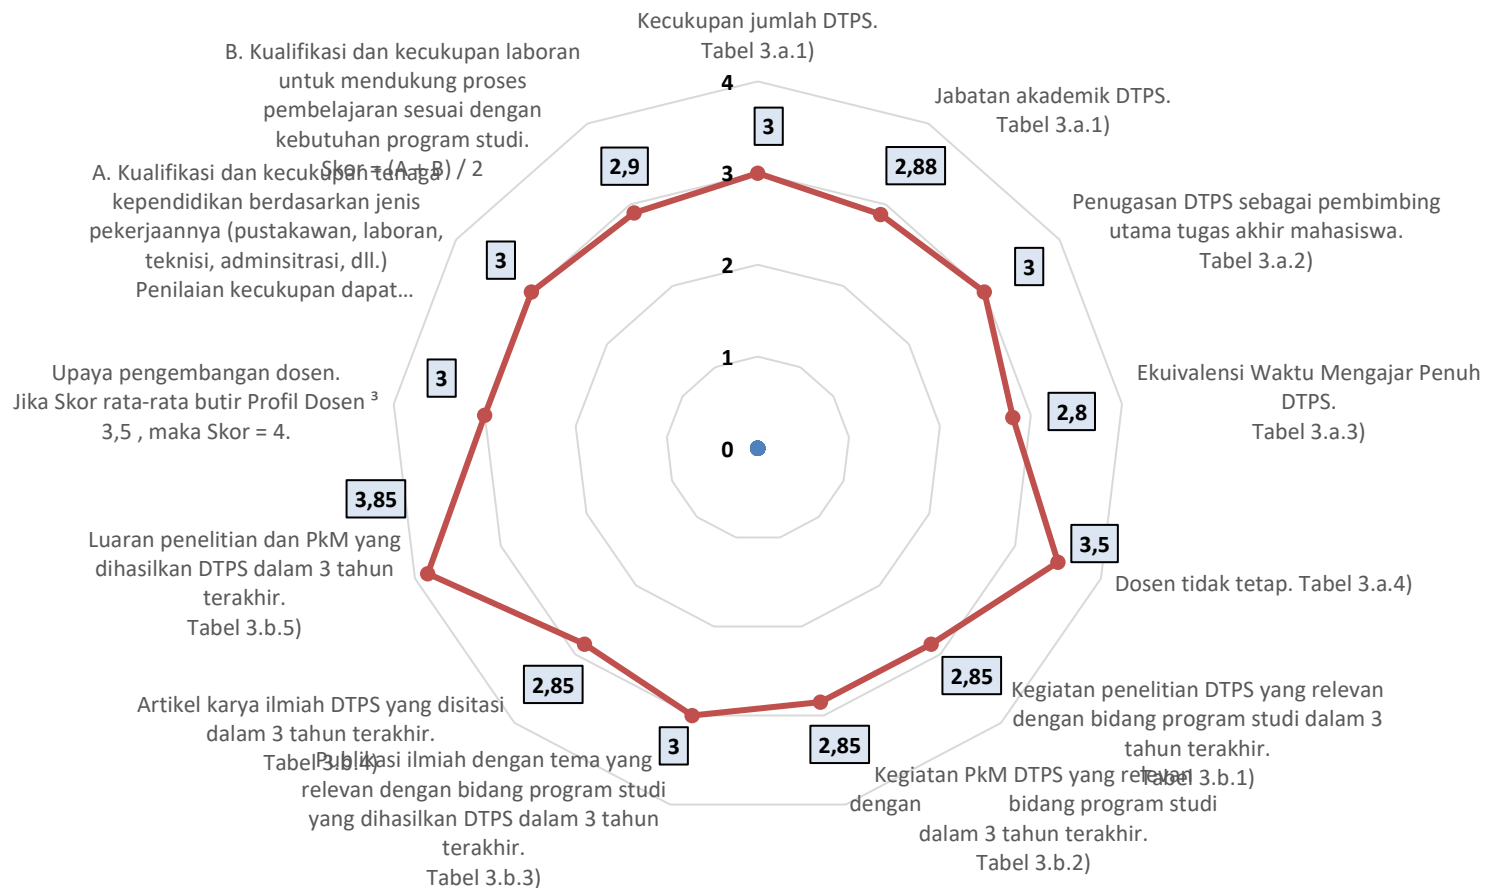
Kecukupan jumlah DTPS. Tabel 3.a.1)

4

3

2

1

0

3

Jabatan akademik DTPS. Tabel 3.a.1)

2,88

Penugasan DTPS sebagai pembimbing utama tugas akhir mahasiswa. Tabel 3.a.2)

3

Ekuivalensi Waktu Mengajar Penuh DTPS. Tabel 3.a.3)

2,8

3,5

Dosen tidak tetap. Tabel 3.a.4)

2,85

Kegiatan penelitian DTPS yang relevan dengan bidang program studi dalam 3 tahun terakhir. Tabel 3.b.1)

2,85

Kegiatan PkM DTPS yang relevan dengan bidang program studi dalam 3 tahun terakhir. Tabel 3.b.2)

3

Publikasi ilmiah dengan tema yang relevan dengan bidang program studi yang dihasilkan DTPS dalam 3 tahun terakhir. Tabel 3.b.3)

2,85

Artikel karya ilmiah DTPS yang disitasi dalam 3 tahun terakhir. Tabel 3.b.4)

3,85

Luaran penelitian dan PkM yang dihasilkan DTPS dalam 3 tahun terakhir. Tabel 3.b.5)

3

Upaya pengembangan dosen. Jika Skor rata-rata butir Profil Dosen ³ 3,5 , maka Skor = 4.

3

A. Kualifikasi dan kecukupan tenaga kependidikan berdasarkan jenis pekerjaannya (pustakawan, laboran, teknisi, adminsitrasi, dll.) Penilaian kecukupan dapat...

2,9

B. Kualifikasi dan kecukupan laboran untuk mendukung proses pembelajaran sesuai dengan kebutuhan program studi. Skor = (A + B) / 2